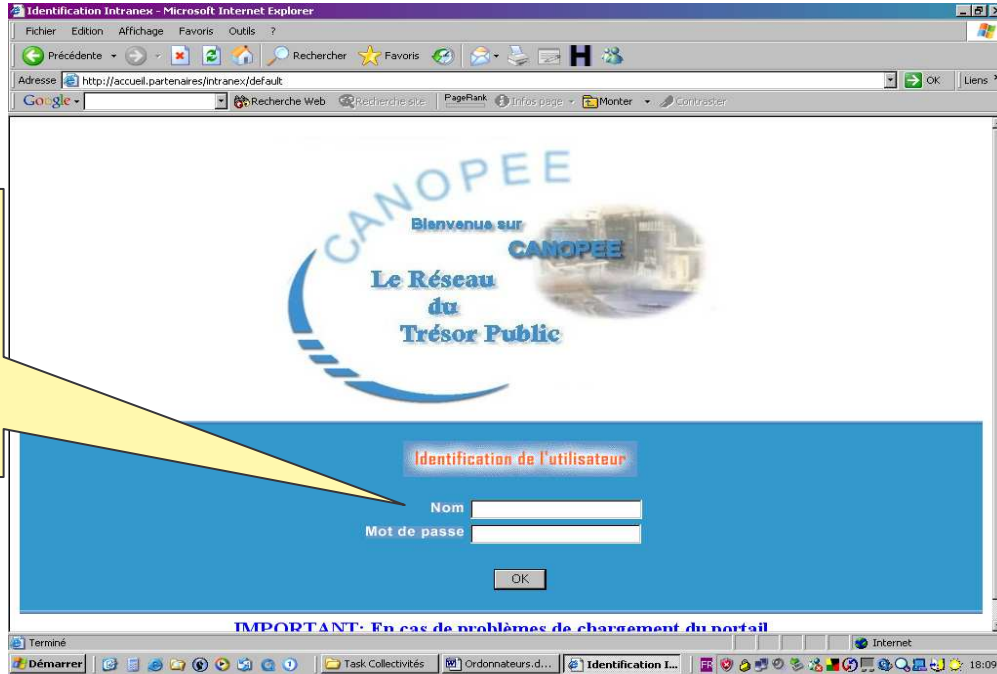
Identification Intranex - Microsoft Internet Explorer

Fichier Edition Affichage Favoris Outils ?

Précédente Rechercher Favoris

Adresse http://accueil.partenaires/intranex/default OK Liens

Google Recherche Web Recherche site PageRank Infos page Monter Contraster

CANOPEE

Bienvenue sur CANOPEE

Le Réseau du Trésor Public

Identification de l'utilisateur

Nom

Mot de passe

OK

IMPORTANT: En cas de problèmes de chargement du portail

Terminé Internet

Démarrer Task Collectivités Ordonnateurs.d... Identification I... FR 18:09